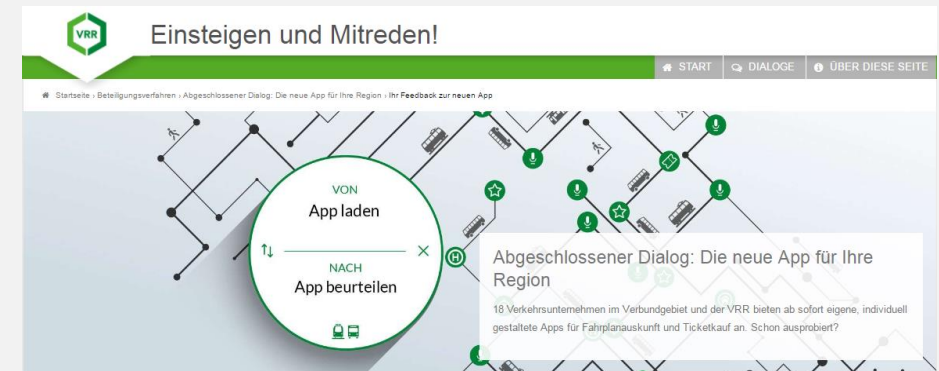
VRR

Einsteigen und Mitreden!

START DIALOGE ÜBER DIESE SEITE

Startseite › Beteiligungsverfahren › Abgeschlossener Dialog: Die neue App für Ihre Region › Ihr Feedback zur neuen App

VON
App laden

NACH
App beurteilen

Abgeschlossener Dialog: Die neue App für Ihre Region

18 Verkehrsunternehmen im Verbundgebiet und der VRR bieten ab sofort eigene, individuell gestaltete Apps für Fahrplanauskunft und Ticketkauf an. Schon ausprobiert?